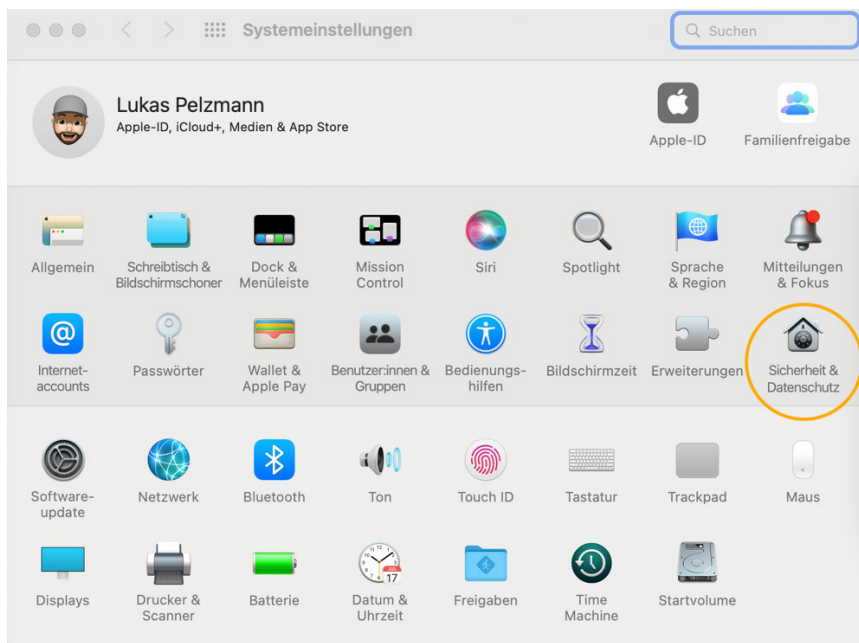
Systemeinstellungen

Suchen

Lukas Pelzmann
Apple-ID, iCloud+, Medien & App Store

Apple-ID

Familienfreigabe

Allgemein

Schreibtisch & Bildschirmschoner

Dock & Menüleiste

Mission Control

Siri

Spotlight

Sprache & Region

Mitteilungen & Fokus

Internetaccounts

Passwörter

Wallet & Apple Pay

Benutzer:innen & Gruppen

Bedienungshilfen

Bildschirmzeit

Erweiterungen

Sicherheit & Datenschutz

Softwareupdate

Netzwerk

Bluetooth

Ton

Touch ID

Tastatur

Trackpad

Maus

Displays

Drucker & Scanner

Batterie

Datum & Uhrzeit

Freigaben

Time Machine

Startvolume